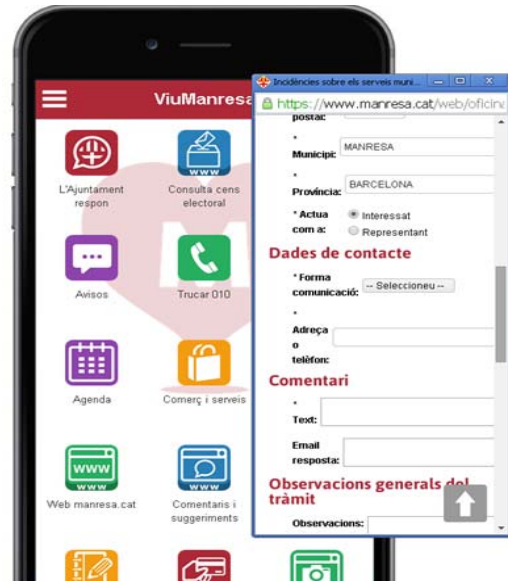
ViuManresa

L'Ajuntament respon

Consulta cens electoral

Avisos

Trucar 010

Agenda

Comerç i serveis

Web manresa.cat

Comentaris i suggeriments

Incidències sobre els serveis muni...

https://www.manresa.cat/web/oficina

postal:

* Municipi: MANRESA

* Província: BARCELONA

* Actua com a: Interessat Representant

Dades de contacte

* Forma comunicació: -- Seleccioneu --

* Adreça o telèfon:

Comentari

* Text:

Email resposta:

Observacions generals del tràmit

Observacions: